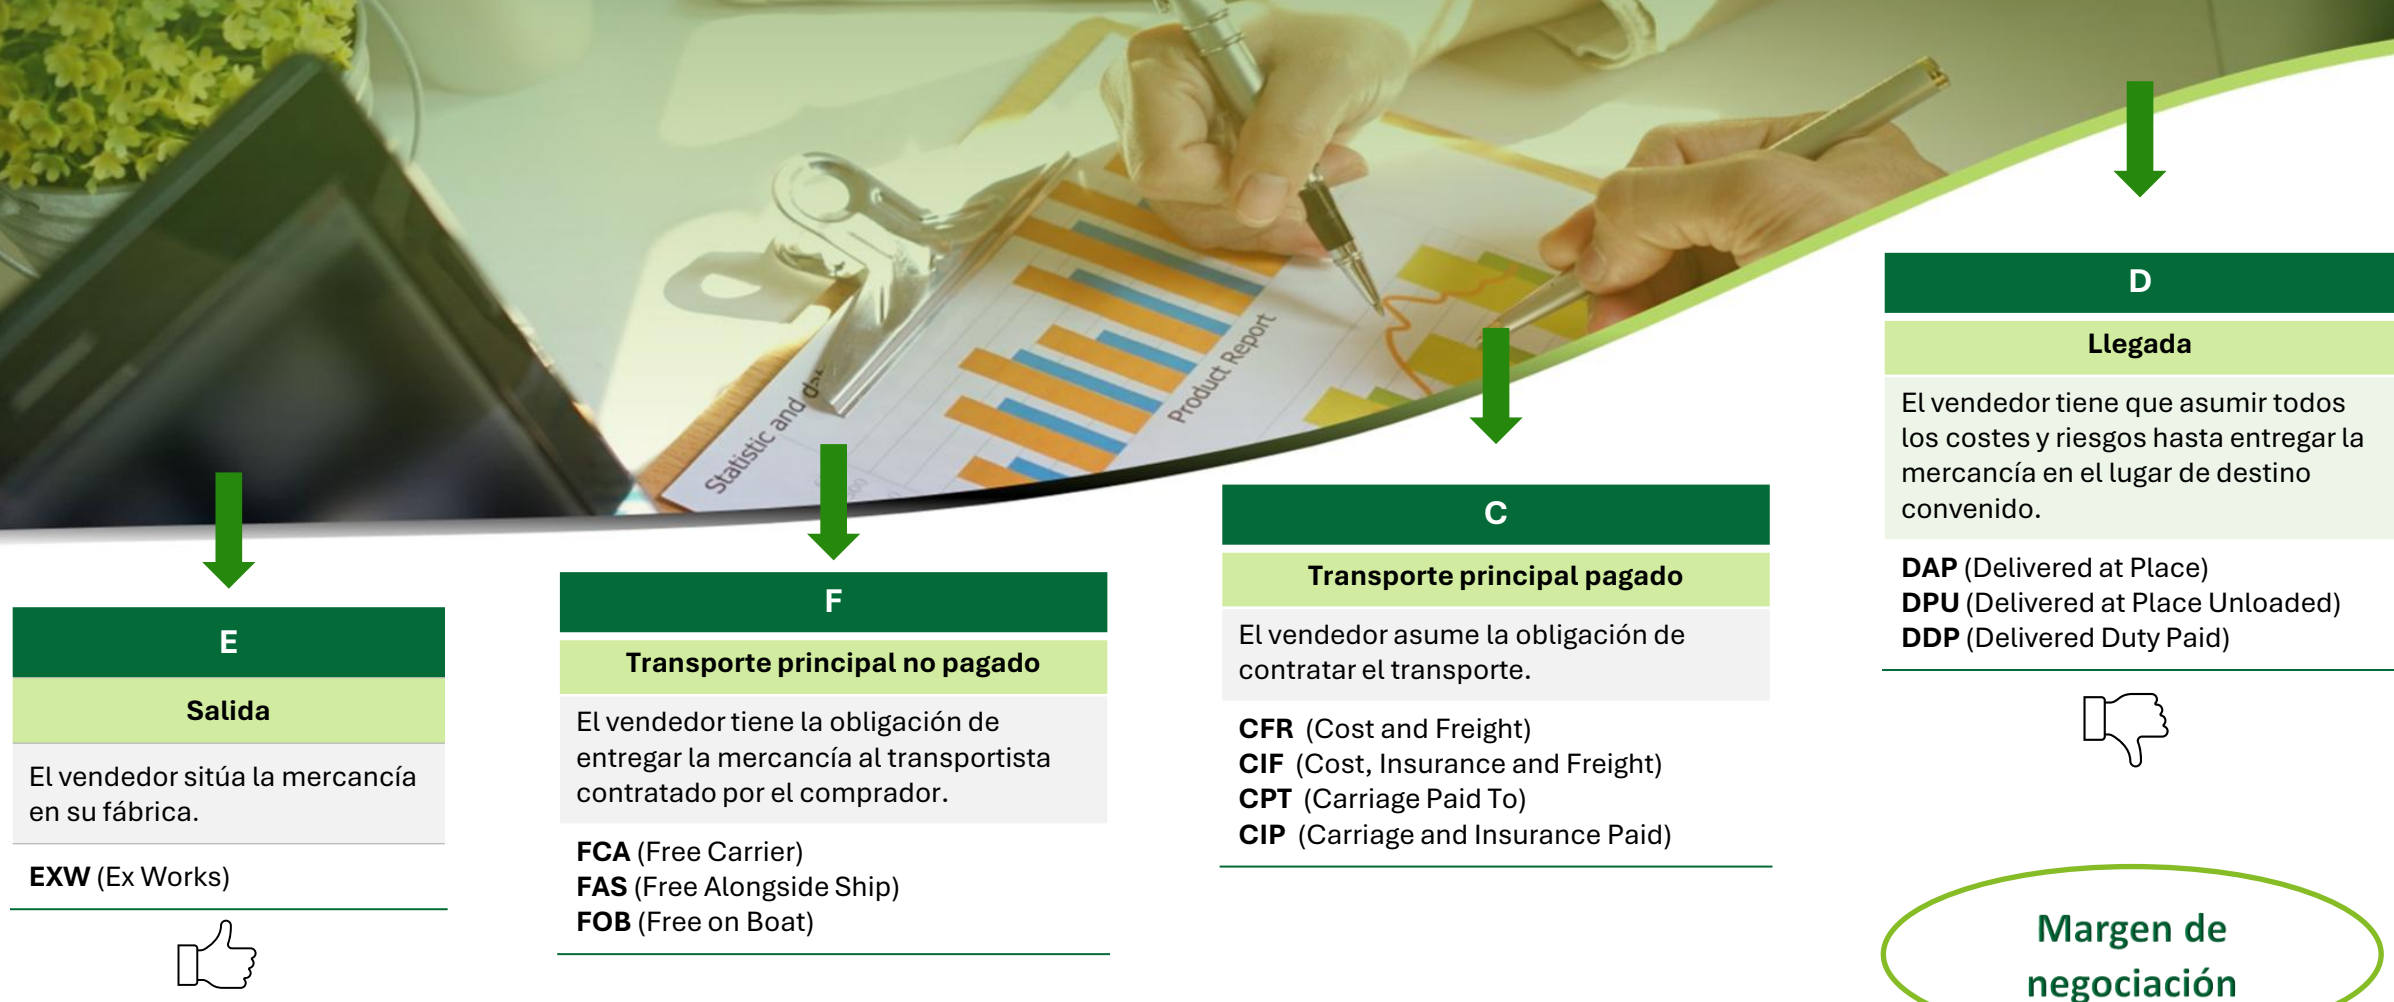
Statistic and d

Product Report

E

Salida

El vendedor sitúa la mercancía en su fábrica.

**EXW** (Ex Works)

F

Transporte principal no pagado

El vendedor tiene la obligación de entregar la mercancía al transportista contratado por el comprador.

**FCA** (Free Carrier)
**FAS** (Free Alongside Ship)
**FOB** (Free on Boat)

C

Transporte principal pagado

El vendedor asume la obligación de contratar el transporte.

**CFR** (Cost and Freight)
**CIF** (Cost, Insurance and Freight)
**CPT** (Carriage Paid To)
**CIP** (Carriage and Insurance Paid)

D

Llegada

El vendedor tiene que asumir todos los costes y riesgos hasta entregar la mercancía en el lugar de destino convenido.

**DAP** (Delivered at Place)
**DPU** (Delivered at Place Unloaded)
**DDP** (Delivered Duty Paid)

Margen de negociación